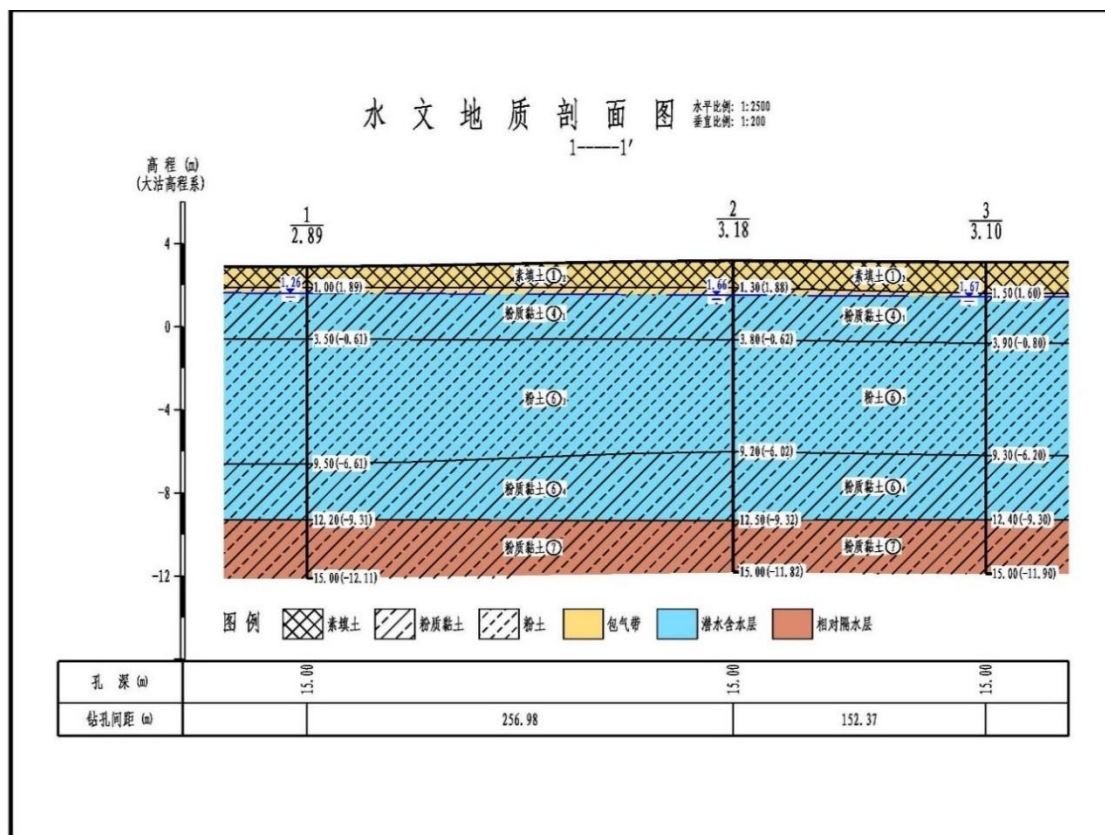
水 文 地 质 剖 面 图 水平比例：1:2500 垂直比例：1:200

1——1′

高程（m）
（大沽高程系）

4
0
-4
-8
-12

$\frac{1}{2.89}$

$\frac{2}{3.18}$

$\frac{3}{3.10}$

素填土①₂　素填土①₂

1.26　1.00(1.89)
1.66　1.30(1.88)
1.67　1.50(1.60)

粉质黏土④₁　粉质黏土④₁

3.50(-0.61)　3.80(-0.62)　3.90(-0.80)

粉土⑥₃　粉土⑥₃

9.50(-6.61)　9.20(-6.02)　9.30(-6.20)

粉质黏土⑥₄　粉质黏土⑥₄

12.20(-9.31)　12.50(-9.32)　12.40(-9.30)

粉质黏土⑦　粉质黏土⑦

15.00(-12.11)　15.00(-11.82)　15.00(-11.90)

图 例　素填土　粉质黏土　粉土　包气带　潜水含水层　相对隔水层

| 孔 深（m） | 15.00 | | 15.00 | | 15.00 |
|---|---|---|---|---|---|
| 钻孔间距（m） | | 256.98 | | 152.37 | |